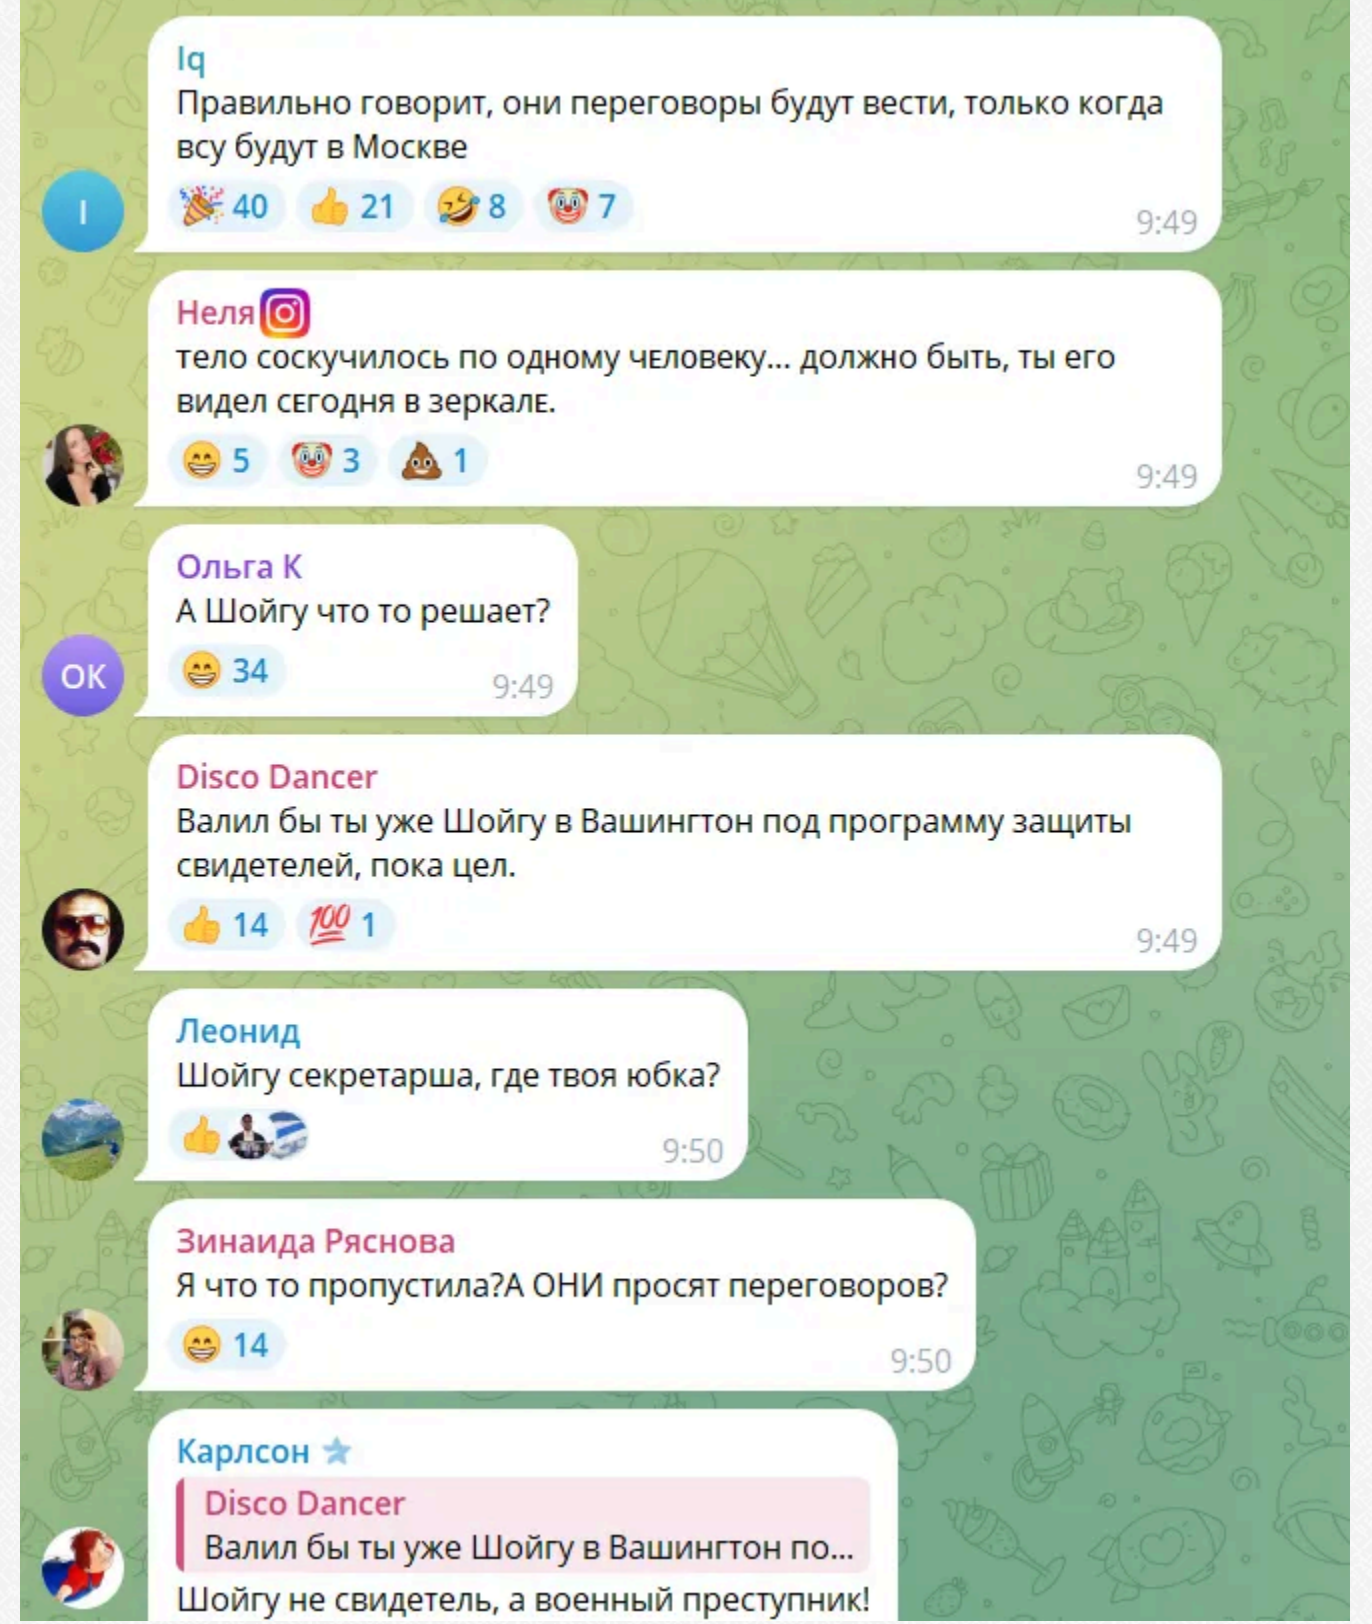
I
Iq
Правильно говорит, они переговоры будут вести, только когда всу будут в Москве
🎉 40 👍 21 🤣 8 🤡 7
9:49

Неля
тело соскучилось по одному человеку... должно быть, ты его видел сегодня в зеркале.
😁 5 🤡 3 💩 1
9:49

OK
Ольга К
А Шойгу что то решает?
😁 34
9:49

Disco Dancer
Валил бы ты уже Шойгу в Вашингтон под программу защиты свидетелей, пока цел.
👍 14 💯 1
9:49

Леонид
Шойгу секретарша, где твоя юбка?
👍
9:50

Зинаида Ряснова
Я что то пропустила?А ОНИ просят переговоров?
😁 14
9:50

Карлсон
Disco Dancer
Валил бы ты уже Шойгу в Вашингтон по...
Шойгу не свидетель, а военный преступник!